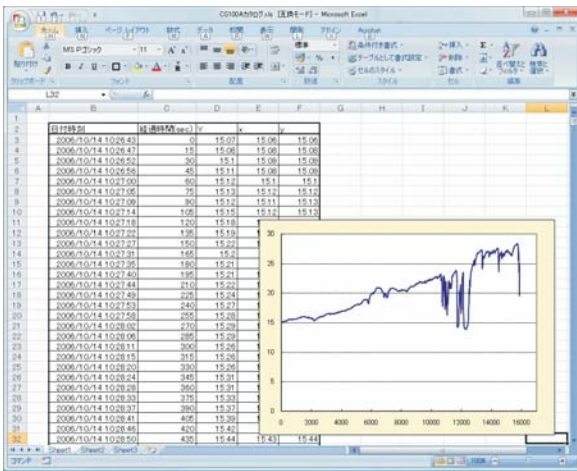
CG100Aカタログ.xls [互換モード] - Microsoft Excel

ホーム 挿入 ページレイアウト 数式 データ 校閲 表示 開発 アドイン Acrobat

MS Pゴシック 11

貼り付け

クリップボード フォント 配置 数値 スタイル セル 編集

条件付き書式 テーブルとして書式設定 セルのスタイル

挿入 削除 書式

並べ替えとフィルタ 検索と選択

L32

| | A | B | C | D | E | F |
|---|---|---|---|---|---|---|
| 1 | | | | | | |
| 2 | | 日付時刻 | 経過時間(sec) | Y | x | y |
| 3 | | 2006/10/14 10:26:43 | 0 | 15.07 | 15.06 | 15.06 |
| 4 | | 2006/10/14 10:26:47 | 15 | 15.06 | 15.08 | 15.08 |
| 5 | | 2006/10/14 10:26:52 | 30 | 15.1 | 15.09 | 15.09 |
| 6 | | 2006/10/14 10:26:56 | 45 | 15.11 | 15.08 | 15.09 |
| 7 | | 2006/10/14 10:27:00 | 60 | 15.12 | 15.1 | 15.1 |
| 8 | | 2006/10/14 10:27:05 | 75 | 15.13 | 15.12 | 15.12 |
| 9 | | 2006/10/14 10:27:09 | 90 | 15.12 | 15.11 | 15.13 |
| 10 | | 2006/10/14 10:27:14 | 105 | 15.15 | 15.12 | 15.13 |
| 11 | | 2006/10/14 10:27:18 | 120 | 15.18 | | |
| 12 | | 2006/10/14 10:27:22 | 135 | 15.19 | | |
| 13 | | 2006/10/14 10:27:27 | 150 | 15.22 | | |
| 14 | | 2006/10/14 10:27:31 | 165 | 15.2 | | |
| 15 | | 2006/10/14 10:27:35 | 180 | 15.21 | | |
| 16 | | 2006/10/14 10:27:40 | 195 | 15.21 | | |
| 17 | | 2006/10/14 10:27:44 | 210 | 15.22 | | |
| 18 | | 2006/10/14 10:27:49 | 225 | 15.24 | | |
| 19 | | 2006/10/14 10:27:53 | 240 | 15.27 | | |
| 20 | | 2006/10/14 10:27:58 | 255 | 15.28 | | |
| 21 | | 2006/10/14 10:28:02 | 270 | 15.29 | | |
| 22 | | 2006/10/14 10:28:06 | 285 | 15.29 | | |
| 23 | | 2006/10/14 10:28:11 | 300 | 15.26 | | |
| 24 | | 2006/10/14 10:28:15 | 315 | 15.26 | | |
| 25 | | 2006/10/14 10:28:20 | 330 | 15.26 | | |
| 26 | | 2006/10/14 10:28:24 | 345 | 15.31 | | |
| 27 | | 2006/10/14 10:28:28 | 360 | 15.31 | | |
| 28 | | 2006/10/14 10:28:33 | 375 | 15.33 | | |
| 29 | | 2006/10/14 10:28:37 | 390 | 15.37 | | |
| 30 | | 2006/10/14 10:28:41 | 405 | 15.39 | | |
| 31 | | 2006/10/14 10:28:46 | 420 | 15.42 | | |
| 32 | | 2006/10/14 10:28:50 | 435 | 15.44 | 15.43 | 15.44 |

30
25
20
15
10
5
0
0 2000 4000 6000 8000 10000 12000 14000 16000

Sheet1 Sheet2 Sheet3

コマンド